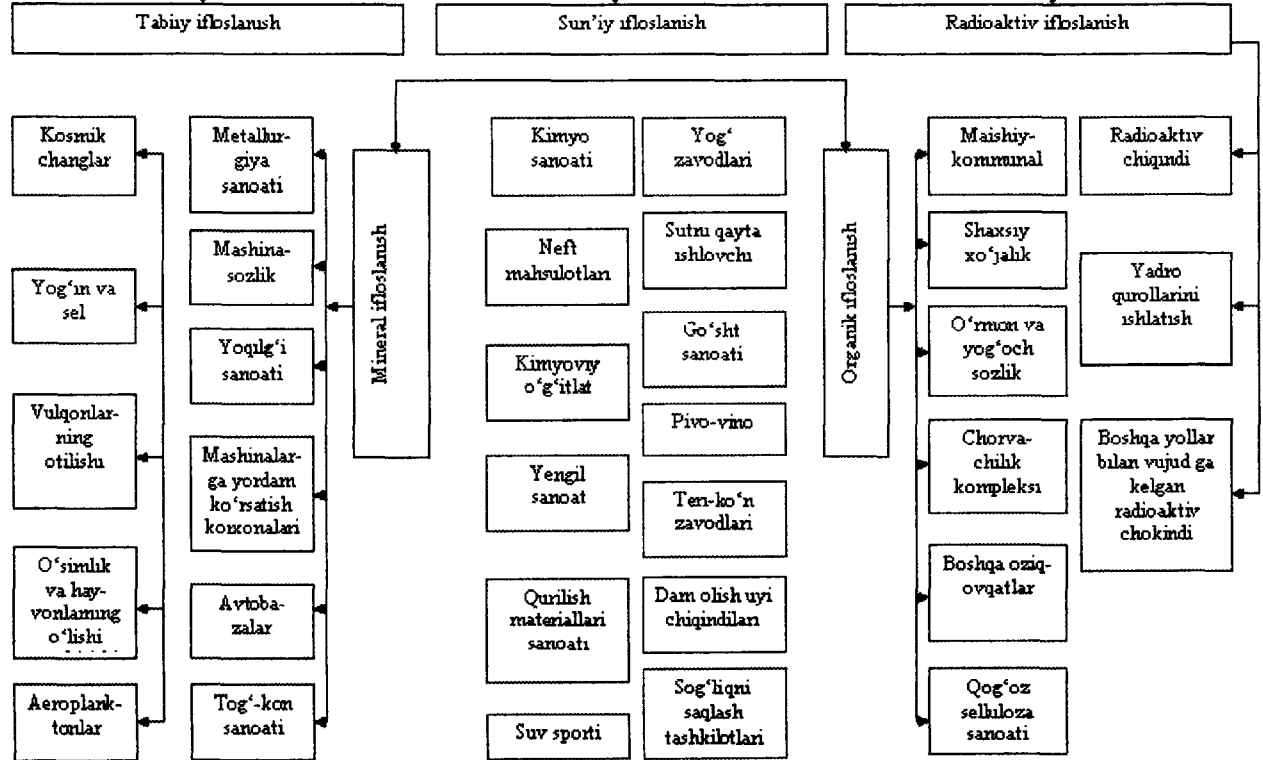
Tabiiy ifloslanish

Sun'iy ifloslanish

Radioaktiv ifloslanish

Kosmik changlar

Yog'in va sel

Vulqonlarning otilishi

O'simlik va hayvonlarning o'lishi

Aeroplanktonlar

Metallurgiya sanoati

Mashinasozlik

Yoqilg'i sanoati

Mashinalarga yordam ko'rsatish korxonalari

Avtobazalar

Tog'-kon sanoati

Mineral ifloslanish

Kimyo sanoati

Neft mahsulotlari

Kimyoviy o'g'itlar

Yengil sanoat

Qurilish materiallari sanoati

Suv sporti

Yog' zavodlari

Sutni qayta ishlovchi

Go'sht sanoati

Pivo-vino

Teri-ko'n zavodlari

Dam olish uyi chiqindilari

Sog'liqni saqlash tashkilotlari

Organik ifloslanish

Maishiy-kommunal

Shaxsiy xo'jalik

O'rmon va yog'och sozlik

Chorvachilik kompleksi

Boshqa oziq-ovqatlar

Qog'oz selluloza sanoati

Radioaktiv chiqindi

Yadro qurollarini ishlatish

Boshqa yollar bilan vujud ga kelgan radioaktiv chokindi